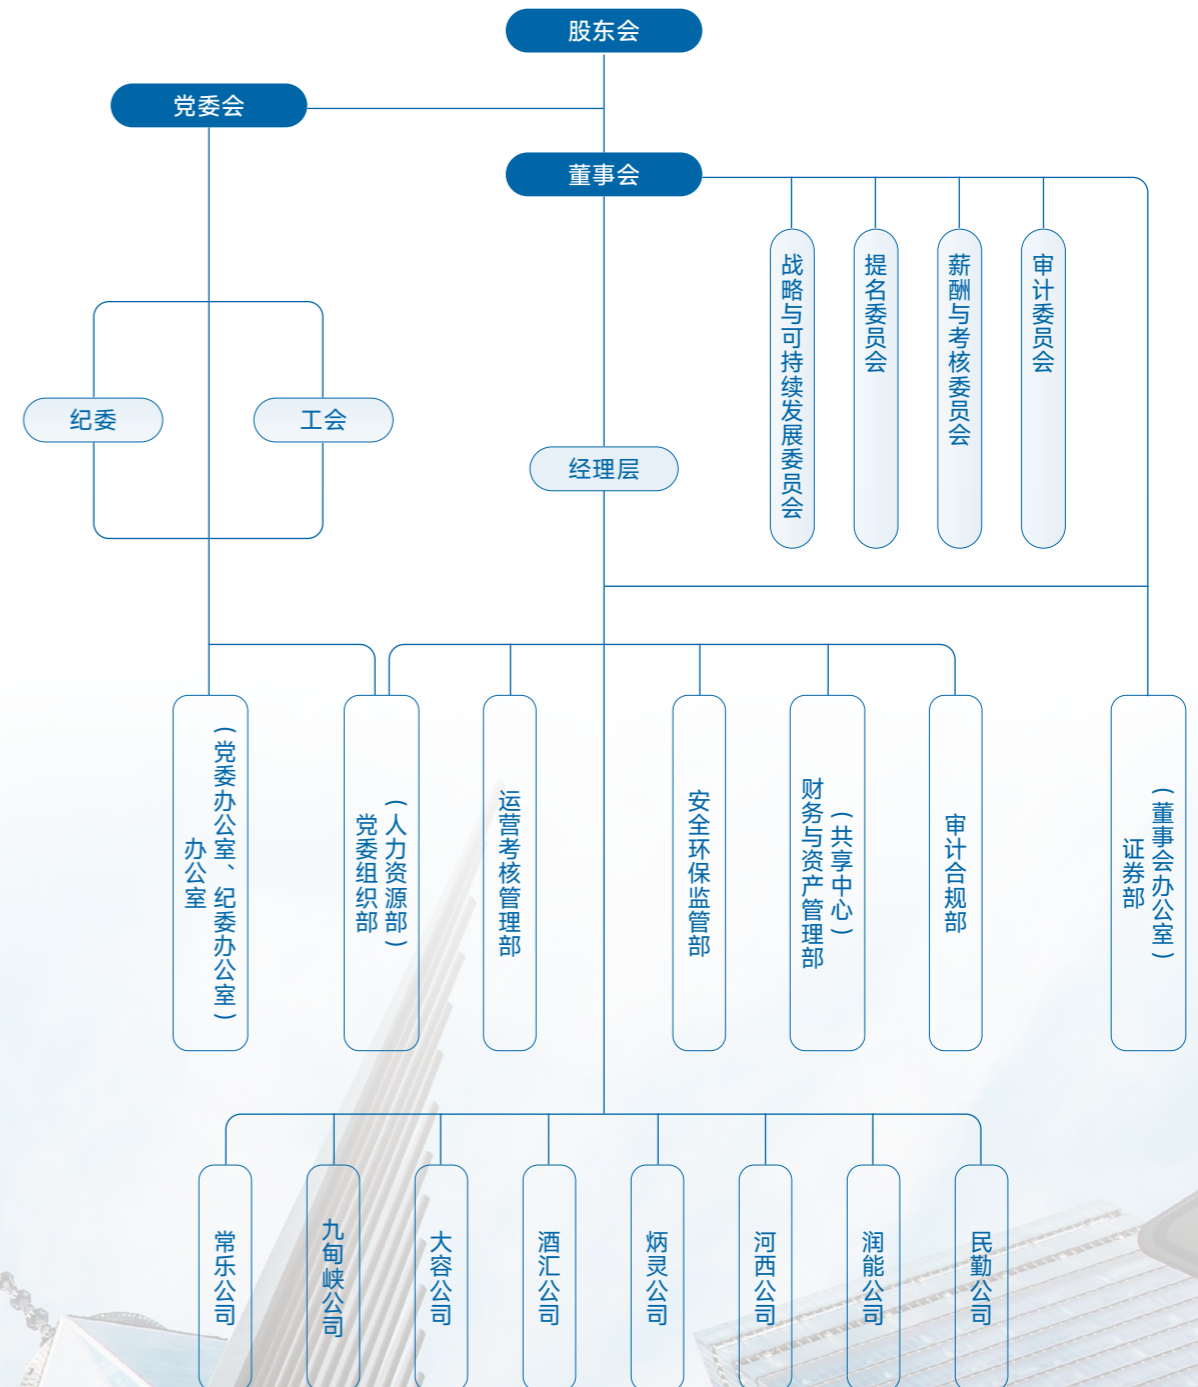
股东会

党委会

董事会

战略与可持续发展委员会

提名委员会

薪酬与考核委员会

审计委员会

纪委

工会

经理层

办公室（党委办公室、纪委办公室）

党委组织部（人力资源部）

运营考核管理部

安全环保监管部

财务与资产管理部（共享中心）

审计合规部

证券部（董事会办公室）

常乐公司

九甸峡公司

大容公司

酒汇公司

炳灵公司

河西公司

润能公司

民勤公司